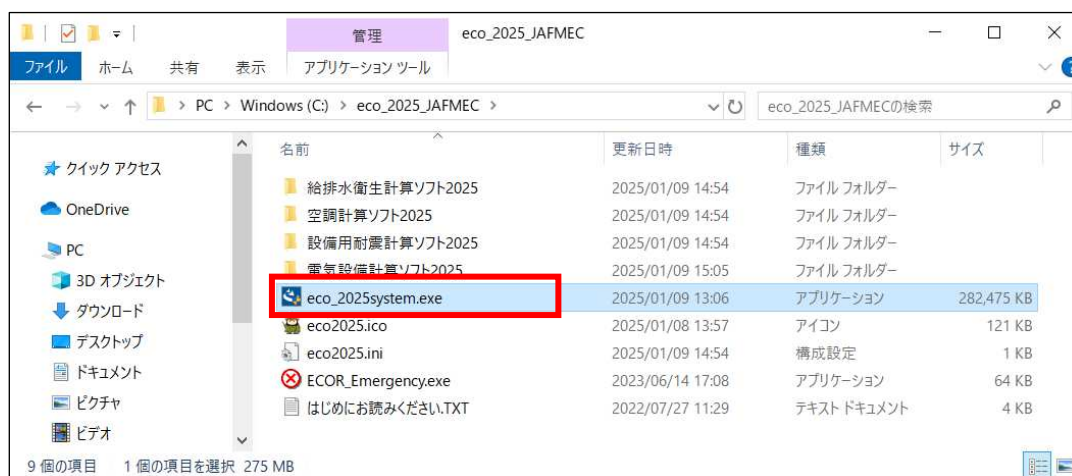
管理 eco_2025_JAFMEC

ファイル ホーム 共有 表示 アプリケーション ツール

← → ∨ ↑ > PC > Windows (C:) > eco_2025_JAFMEC > ∨ ↻ eco_2025_JAFMECの検索

★ クイック アクセス
OneDrive
PC
3D オブジェクト
ダウンロード
デスクトップ
ドキュメント
ピクチャ
ビデオ

| 名前 | 更新日時 | 種類 | サイズ |
|---|---|---|---|
| 給排水衛生計算ソフト2025 | 2025/01/09 14:54 | ファイル フォルダー | |
| 空調計算ソフト2025 | 2025/01/09 14:54 | ファイル フォルダー | |
| 設備用耐震計算ソフト2025 | 2025/01/09 14:54 | ファイル フォルダー | |
| 電気設備計算ソフト2025 | 2025/01/09 15:05 | ファイル フォルダー | |
| eco_2025system.exe | 2025/01/09 13:06 | アプリケーション | 282,475 KB |
| eco2025.ico | 2025/01/08 13:57 | アイコン | 121 KB |
| eco2025.ini | 2025/01/09 14:54 | 構成設定 | 1 KB |
| ECOR_Emergency.exe | 2023/06/14 17:08 | アプリケーション | 64 KB |
| はじめにお読みください.TXT | 2022/07/27 11:29 | テキスト ドキュメント | 4 KB |

9 個の項目 1 個の項目を選択 275 MB